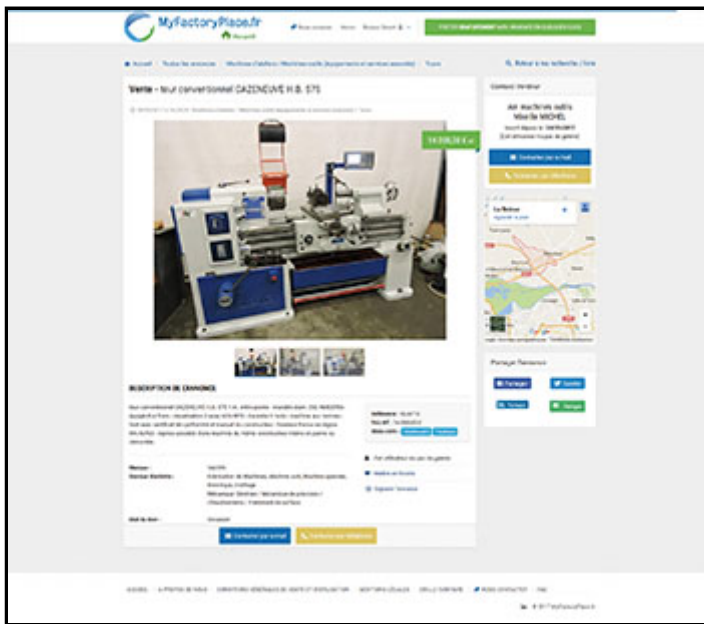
MyFactoryPlace.fr
Accueil

Accueil / Toutes les annonces / Machines d'atelier / Machines-outils / Tours

Retour à ma recherche / liste

Vente - tour conventionnel CAZENEUVE H.B. 575

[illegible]

Contact Vendeur

Air machines outils
Maville MICHEL

Contacter par e-mail

Contacter par téléphone

DESCRIPTION DE L'ANNONCE

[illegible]

Partager l'annonce

Partager
Tweeter

Contacter par e-mail
Contacter par téléphone

© 2017 MyFactoryPlace.fr